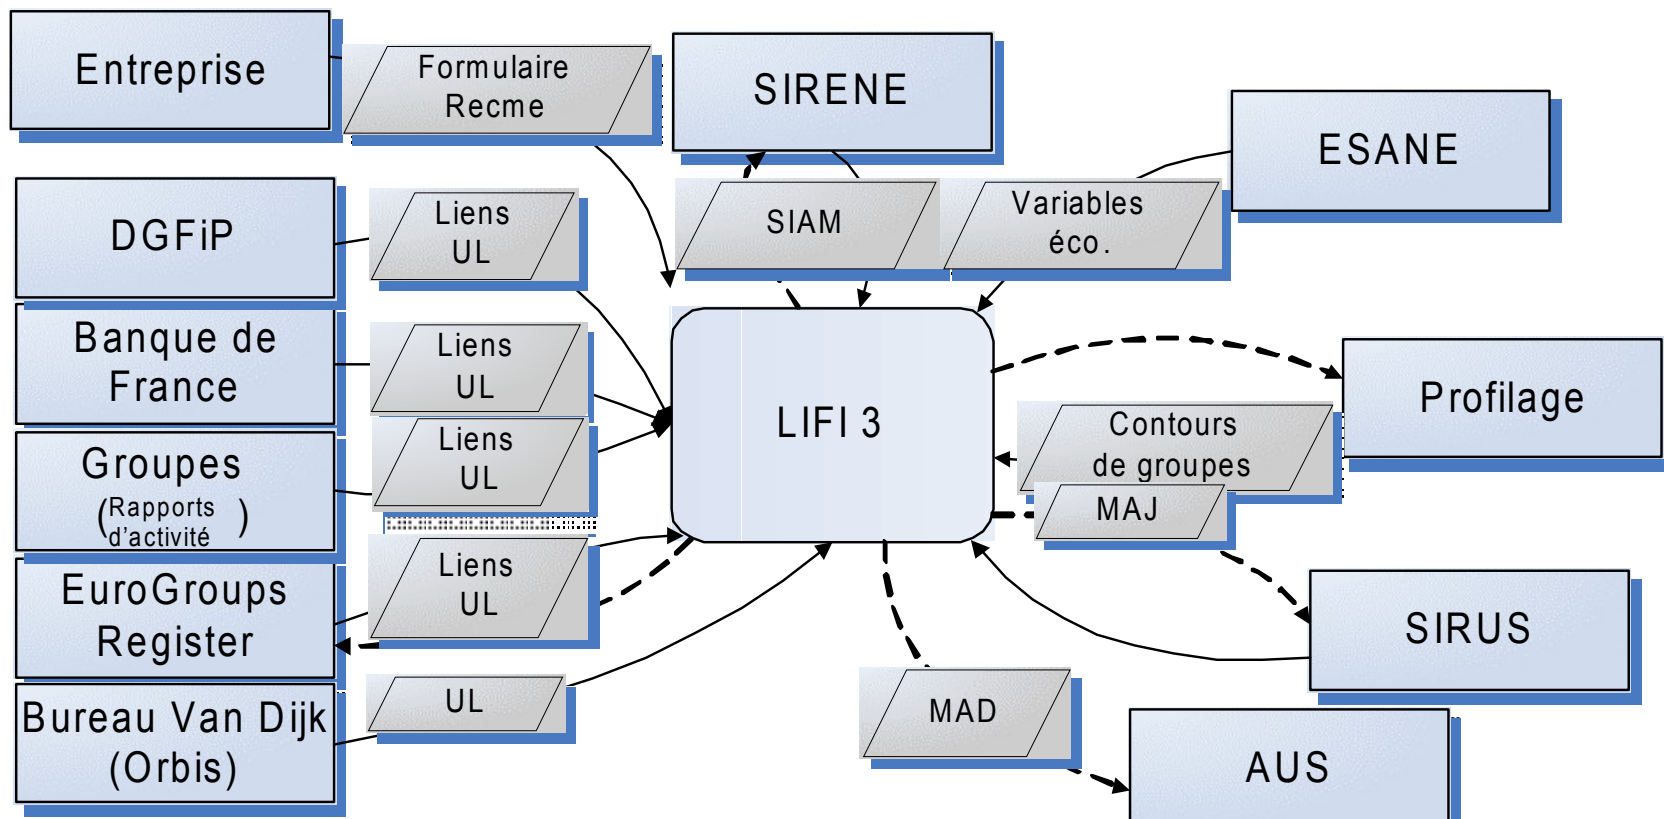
Entreprise

Formulaire Recme

SIRENE

ESANE

DGFiP

Liens UL

SIAM

Variables éco.

Banque de France

Liens UL

Liens UL

LIFI 3

Profilage

Groupes (Rapports d'activité )

Contours de groupes

MAJ

EuroGroups Register

Liens UL

SIRUS

Bureau Van Dijk (Orbis)

UL

MAD

AUS